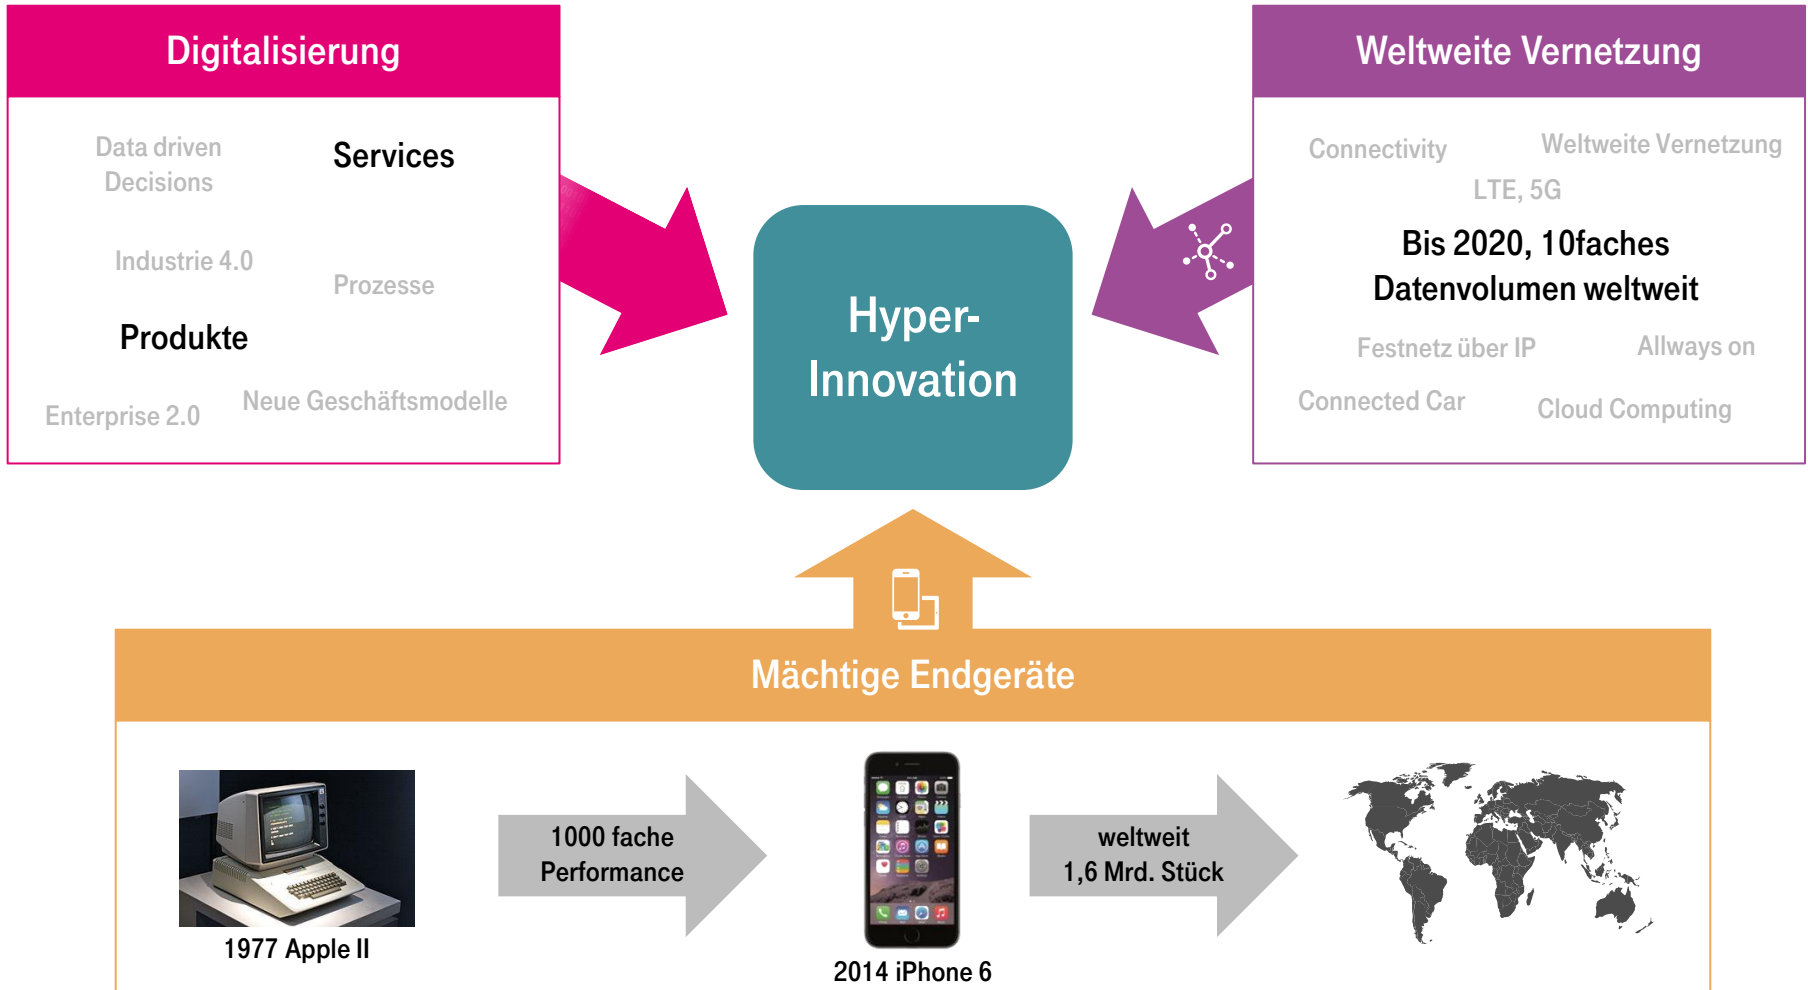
Digitalisierung

Data driven Decisions

Services

Industrie 4.0

Prozesse

Produkte

Enterprise 2.0

Neue Geschäftsmodelle

Hyper-Innovation

Weltweite Vernetzung

Connectivity

Weltweite Vernetzung

LTE, 5G

Bis 2020, 10faches Datenvolumen weltweit

Festnetz über IP

Allways on

Connected Car

Cloud Computing

Mächtige Endgeräte

1977 Apple II

1000 fache Performance

2014 iPhone 6

weltweit 1,6 Mrd. Stück